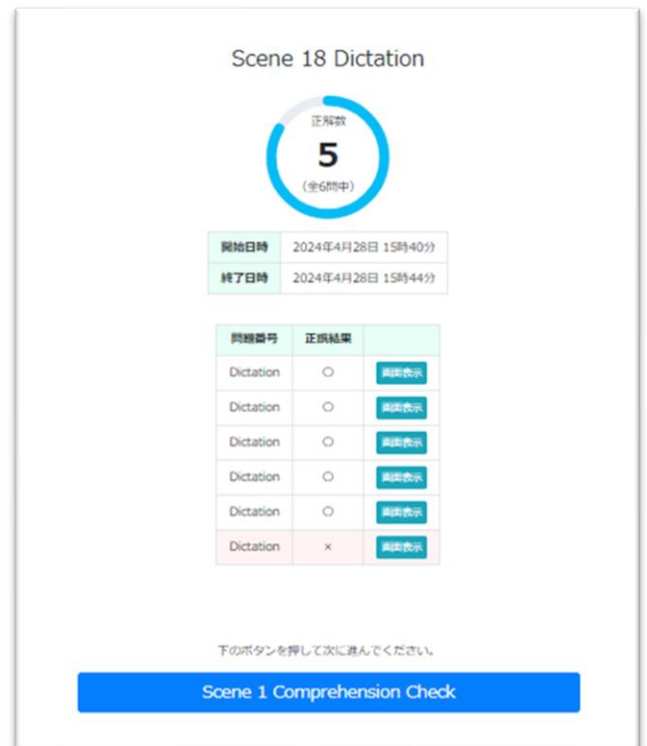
Scene 18 Dictation

正解数
5
（全6問中）

| 開始日時 | 2024年4月28日 15時40分 |
|---|---|
| 終了日時 | 2024年4月28日 15時44分 |

| 問題番号 | 正誤結果 | |
|---|---|---|
| Dictation | ○ | 画面表示 |
| Dictation | ○ | 画面表示 |
| Dictation | ○ | 画面表示 |
| Dictation | ○ | 画面表示 |
| Dictation | ○ | 画面表示 |
| Dictation | × | 画面表示 |

下のボタンを押して次に進んでください。

Scene 1 Comprehension Check